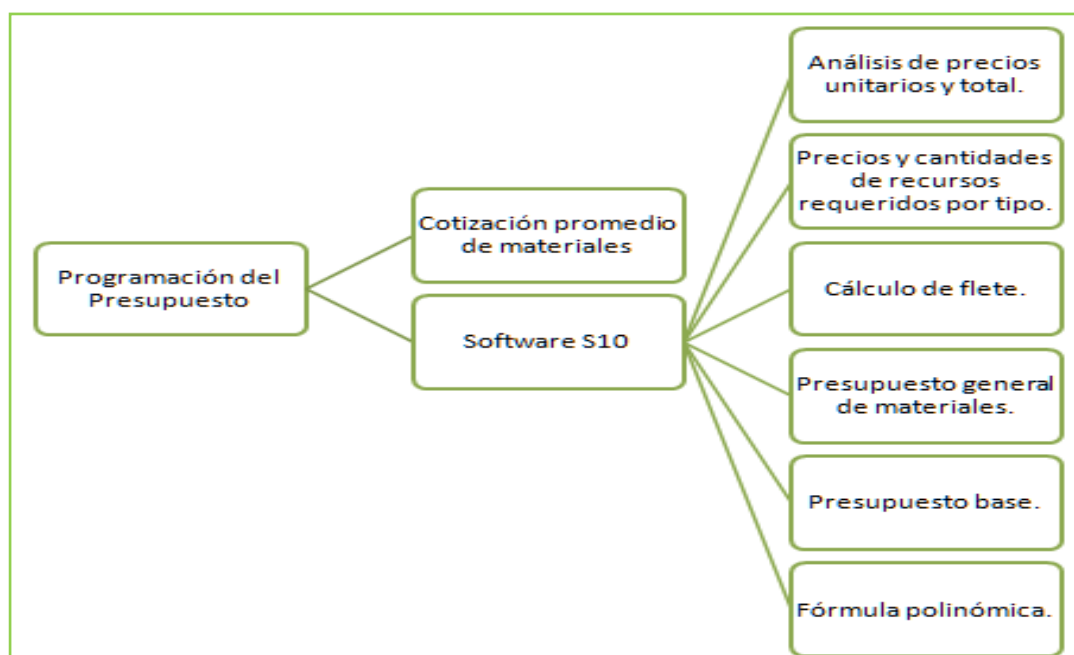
Programación del Presupuesto

Cotización promedio de materiales

Software S10

Análisis de precios unitarios y total.

Precios y cantidades de recursos requeridos por tipo.

Cálculo de flete.

Presupuesto general de materiales.

Presupuesto base.

Fórmula polinómica.